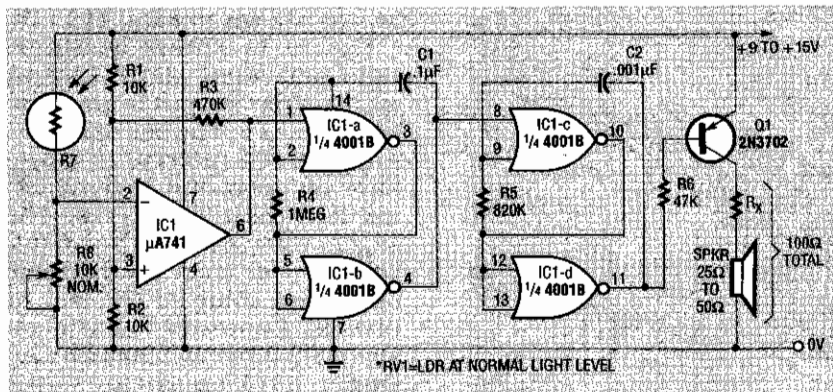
R1
10K
R3
470K
C1
1µF
C2
.001µF
+9 TO +15V
1
14
IC1-a
1/4 4001B
3
2
8
IC1-c
1/4 4001B
10
9
Q1
2N3702
R7
2
7
IC1
µA741
6
R4
1MEG
R5
820K
R6
47K
Rx
100Ω TOTAL
R8
10K
NOM.
3
4
5
IC1-b
1/4 4001B
4
6
7
12
IC1-d
1/4 4001B
11
13
SPKR
25Ω
TO
50Ω
R2
10K
*RV1=LDR AT NORMAL LIGHT LEVEL
0V